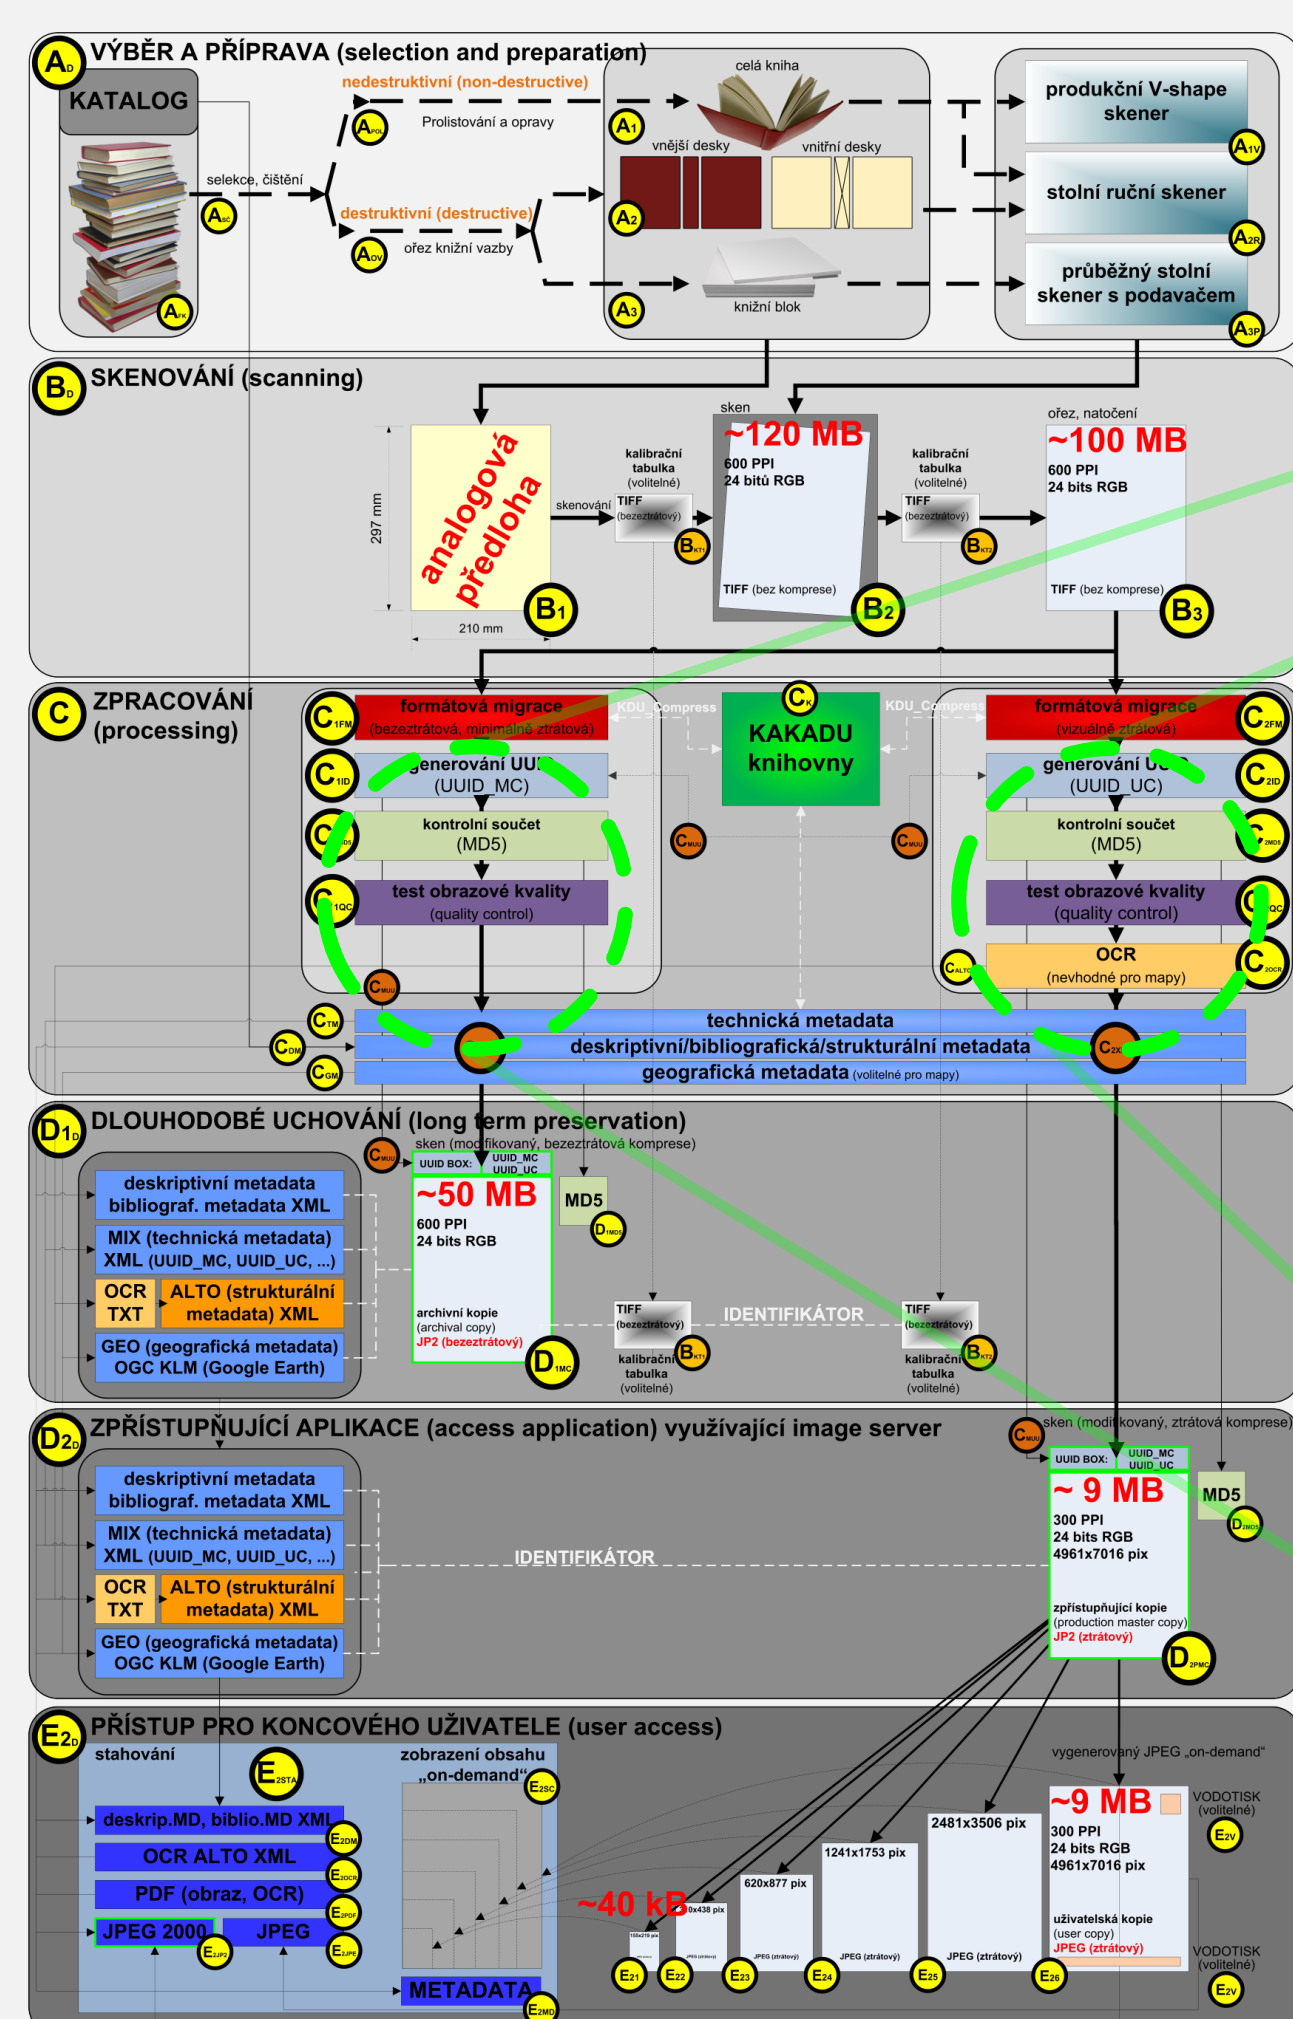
$A_D$ VÝBĚR A PŘÍPRAVA (selection and preparation)

KATALOG

selekce, čištění

$A_{SČ}$

$A_{PK}$

nedestruktivní (non-destructive)

$A_{POL}$ Prolistování a opravy

destruktivní (destructive)

$A_{OV}$ ořez knižní vazby

celá kniha

$A_1$ vnější desky vnitřní desky

$A_2$

$A_3$ knižní blok

produkční V-shape skener $A_{1V}$

stolní ruční skener $A_{2R}$

průběžný stolní skener s podavačem $A_{3P}$

$B_D$ SKENOVÁNÍ (scanning)

297 mm

analogová předloha

210 mm

$B_1$

skenování

kalibrační tabulka (volitelné)

TIFF (bezeztrátový)

$B_{KT1}$

sken

~120 MB

600 PPI
24 bitů RGB

TIFF (bez komprese)

$B_2$

kalibrační tabulka (volitelné)

TIFF (bezeztrátový)

$B_{KT2}$

ořez, natočení

~100 MB

600 PPI
24 bits RGB

TIFF (bez komprese)

$B_3$

C ZPRACOVÁNÍ (processing)

$C_{1FM}$ formátová migrace (bezeztrátová, minimálně ztrátová)

KDU_Compress

$C_K$ KAKADU knihovny

KDU_Compress

formátová migrace (vizuálně ztrátová) $C_{2FM}$

$C_{1ID}$ generování UUID (UUID_MC)

generování UUID (UUID_UC) $C_{2ID}$

$C_{1MD5}$ kontrolní součet (MD5)

$C_{MUU}$

$C_{MUU}$

kontrolní součet (MD5) $C_{2MD5}$

$C_{1QC}$ test obrazové kvality (quality control)

test obrazové kvality (quality control) $C_{2QC}$

$C_{ALTO}$ OCR (nevhodné pro mapy) $C_{2OCR}$

$C_{MUU}$

$C_{TM}$ technická metadata

$C_{DM}$ deskriptivní/bibliografická/strukturální metadata

$C_{2X}$

$C_{GM}$ geografická metadata (volitelné pro mapy)

$D_{1D}$ DLOUHODOBÉ UCHOVÁNÍ (long term preservation)

$C_{MUU}$ sken (modifikovaný, bezeztrátová komprese)

deskriptivní metadata bibliograf. metadata XML

MIX (technická metadata) XML (UUID_MC, UUID_UC, ...)

OCR TXT

ALTO (strukturální metadata) XML

GEO (geografická metadata) OGC KLM (Google Earth)

UUID BOX: UUID_MC UUID_UC

~50 MB

600 PPI
24 bits RGB

archivní kopie
(archival copy)
JP2 (bezeztrátový)

$D_{1MC}$

MD5

$D_{1MD5}$

TIFF (bezeztrátový)

$B_{KT1}$

kalibrační tabulka (volitelné)

IDENTIFIKÁTOR

TIFF (bezeztrátový)

$B_{KT2}$

kalibrační tabulka (volitelné)

$D_{2D}$ ZPŘÍSTUPŇUJÍCÍ APLIKACE (access application) využívající image server

$C_{MUU}$ sken (modifikovaný, ztrátová komprese)

deskriptivní metadata bibliograf. metadata XML

MIX (technická metadata) XML (UUID_MC, UUID_UC, ...)

OCR TXT

ALTO (strukturální metadata) XML

GEO (geografická metadata) OGC KLM (Google Earth)

IDENTIFIKÁTOR

UUID BOX: UUID_MC UUID_UC

~ 9 MB

300 PPI
24 bits RGB
4961x7016 pix

zpřístupňující kopie
(production master copy)
JP2 (ztrátový)

$D_{2PMC}$

MD5

$D_{2MD5}$

$E_{2D}$ PŘÍSTUP PRO KONCOVÉHO UŽIVATELE (user access)

stahování

$E_{2STA}$

zobrazení obsahu „on-demand“

$E_{2SC}$

deskrip.MD, biblio.MD XML $E_{2DM}$

OCR ALTO XML $E_{2OCR}$

PDF (obraz, OCR) $E_{2PDF}$

JPEG 2000 $E_{2JP2}$

JPEG $E_{2JPE}$

METADATA $E_{2MD}$

~40 kB

155x219 pix

310x438 pix

620x877 pix

JPEG (ztrátový)

1241x1753 pix

JPEG (ztrátový)

2481x3506 pix

JPEG (ztrátový)

vygenerovaný JPEG „on-demand“

~9 MB

300 PPI
24 bits RGB
4961x7016 pix

uživatelská kopie
(user copy)
JPEG (ztrátový)

VODOTISK (volitelné)

$E_{2V}$

VODOTISK (volitelné)

$E_{2V}$

$E_{21}$ $E_{22}$ $E_{23}$ $E_{24}$ $E_{25}$ $E_{26}$